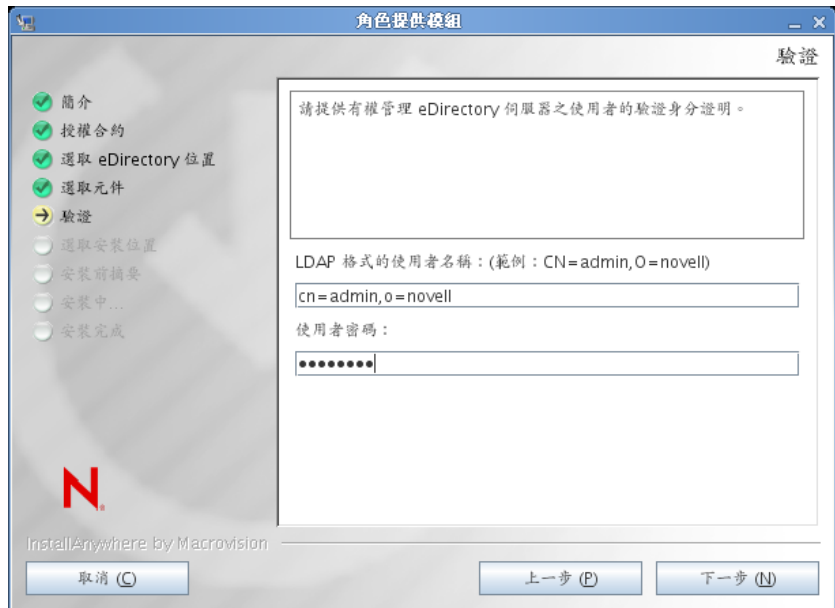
角色提供模組

驗證

簡介
授權合約
選取 eDirectory 位置
選取元件
驗證
選取安裝位置
安裝前摘要
安裝中...
安裝完成

請提供有權管理 eDirectory 伺服器之使用者的驗證身分證明。

LDAP 格式的使用者名稱：(範例：CN=admin,O=novell)

cn=admin,o=novell

使用者密碼：

••••••••

N

InstallAnywhere by Macrovision

取消 (C)

上一步 (P)

下一步 (N)